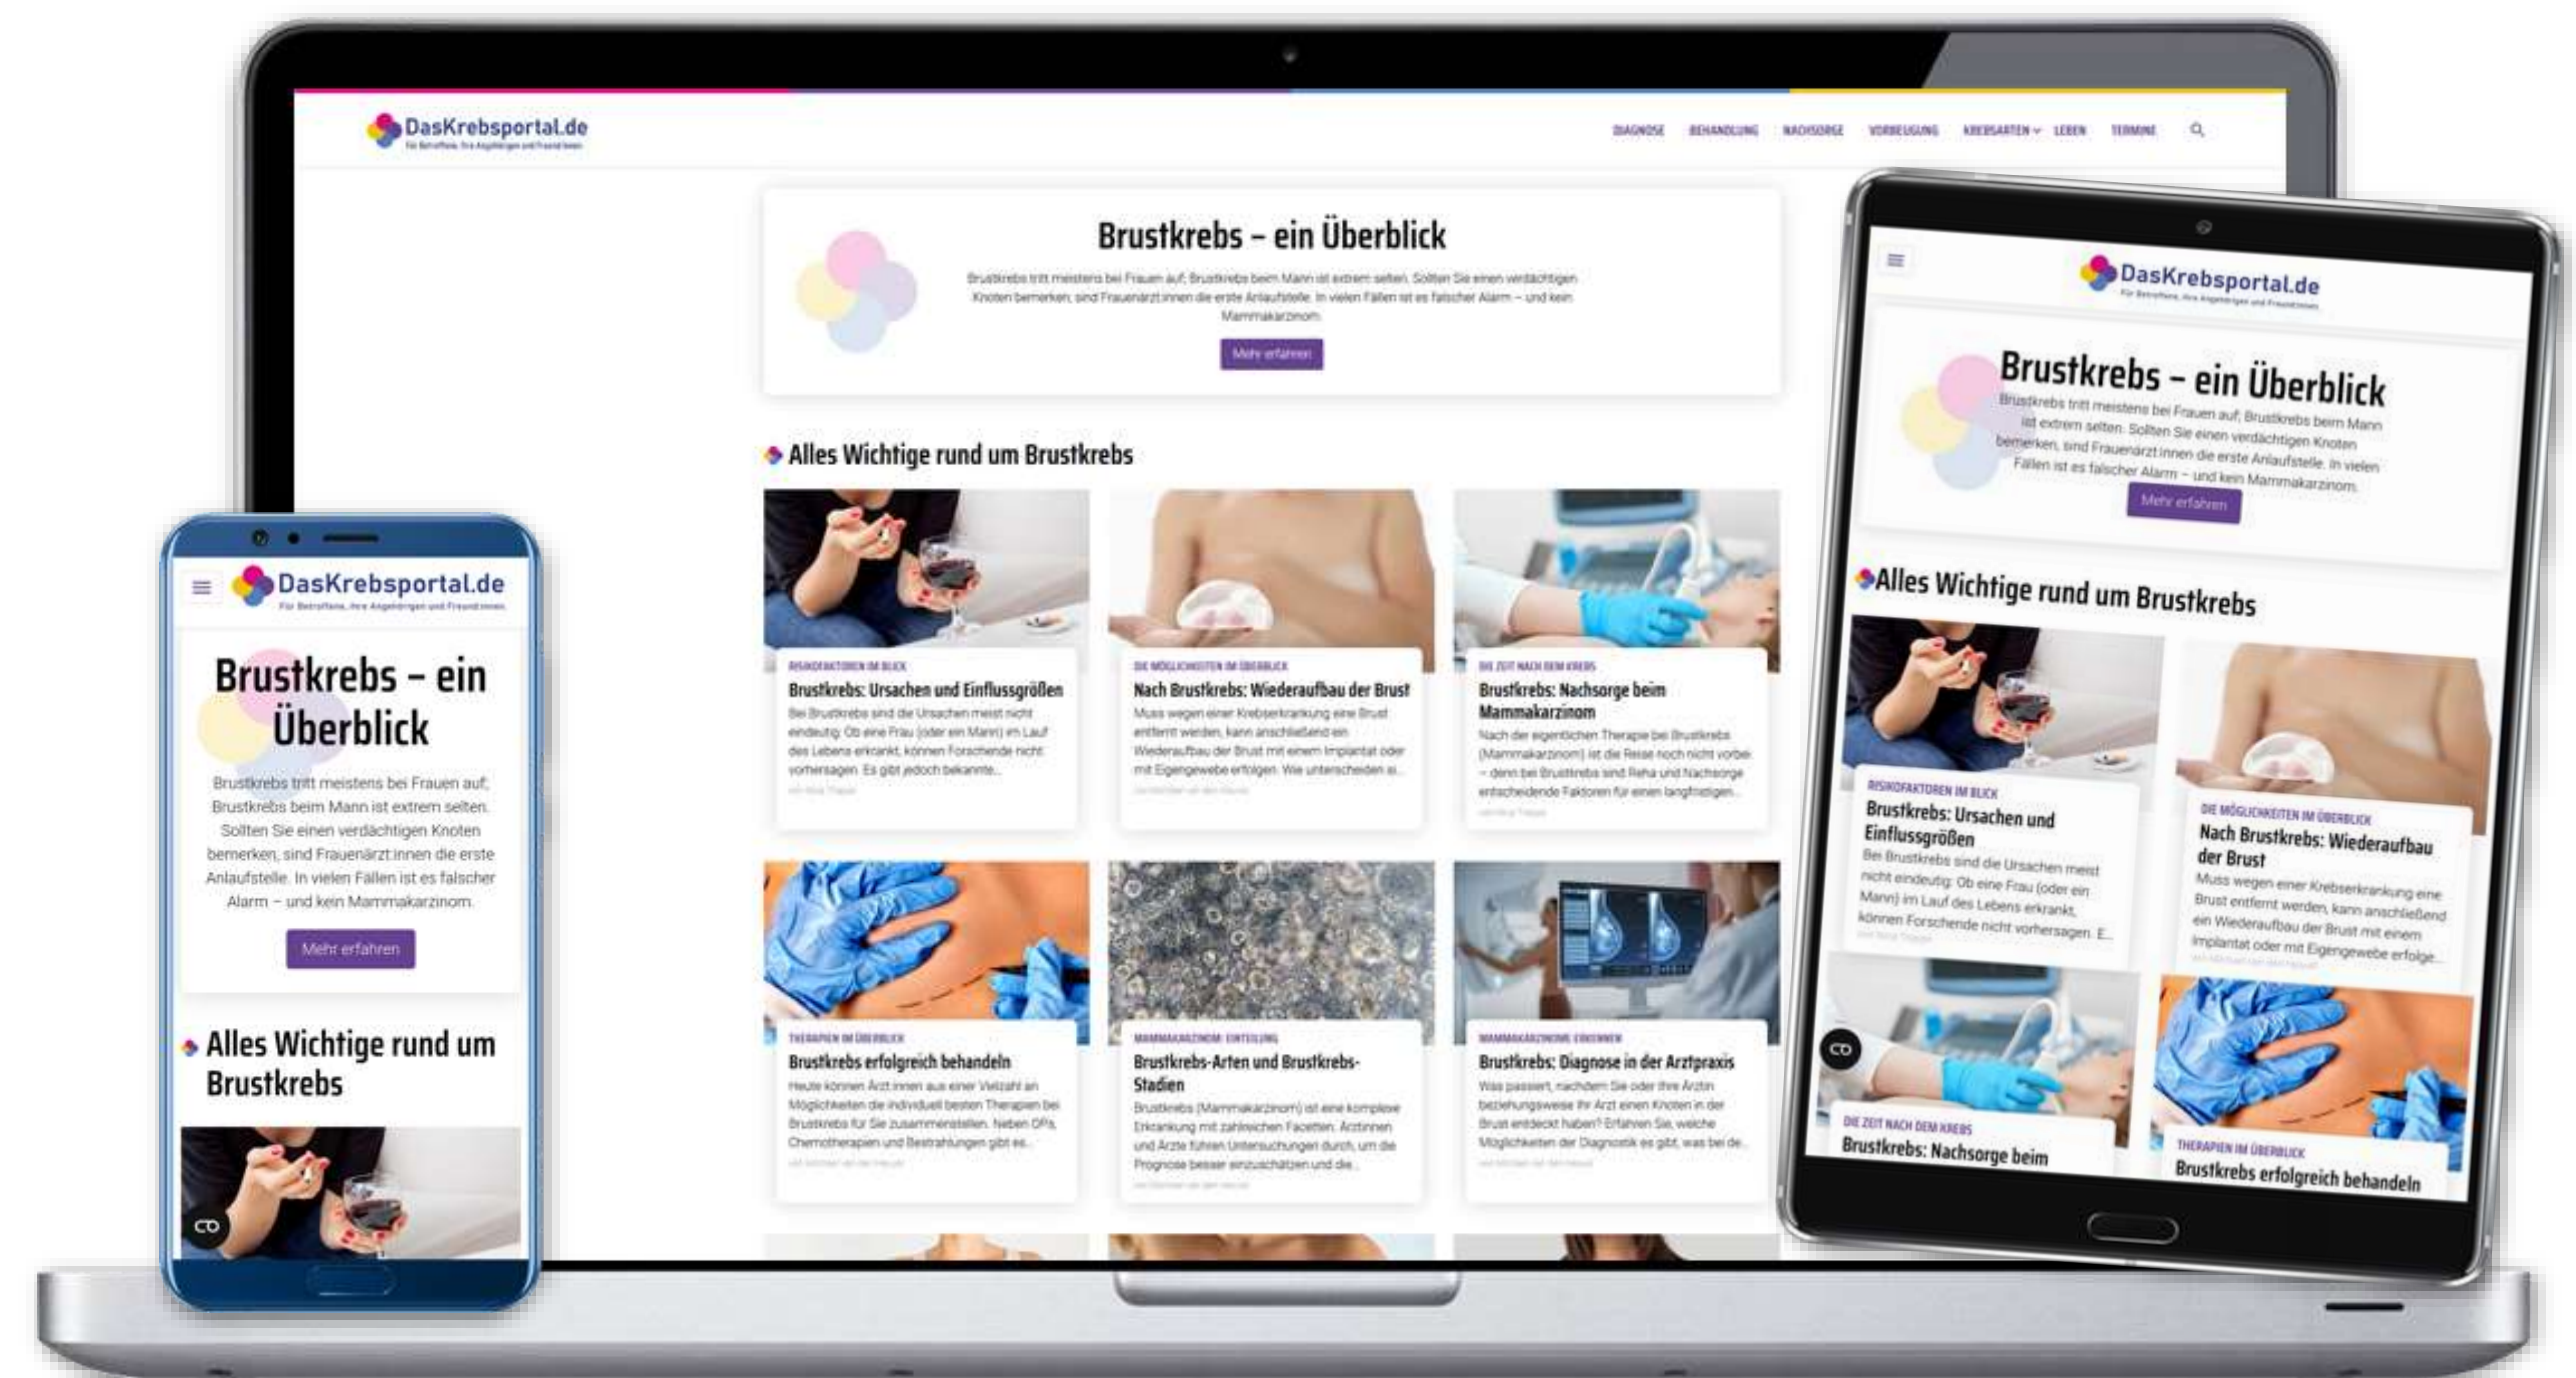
DasKrebsportal.de
Für Betroffene, ihre Angehörigen und Freund:innen

DIAGNOSE BEHANDLUNG NACHSORGE VORBEUGUNG KREBSARTEN LEBEN TERMINE

Brustkrebs – ein Überblick

Brustkrebs tritt meistens bei Frauen auf, Brustkrebs beim Mann ist extrem selten. Sollten Sie einen verdächtigen Knoten bemerken, sind Frauenärzt:innen die erste Anlaufstelle. In vielen Fällen ist es falscher Alarm – und kein Mammakarzinom.

Mehr erfahren

Alles Wichtige rund um Brustkrebs

RISIKOFAKTOREN IM BLICK
Brustkrebs: Ursachen und Einflussgrößen
Bei Brustkrebs sind die Ursachen meist nicht eindeutig. Ob eine Frau (oder ein Mann) im Lauf des Lebens erkrankt, können Forschende nicht vorhersagen. Es gibt jedoch bekannte...

DIE MÖGLICHKEITEN IM ÜBERBLICK
Nach Brustkrebs: Wiederaufbau der Brust
Muss wegen einer Krebserkrankung eine Brust entfernt werden, kann anschließend ein Wiederaufbau der Brust mit einem Implantat oder mit Eigengewebe erfolgen. Wie unterscheiden si...

DIE ZEIT NACH DEM KREBS
Brustkrebs: Nachsorge beim Mammakarzinom
Nach der eigentlichen Therapie bei Brustkrebs (Mammakarzinom) ist die Reise noch nicht vorbei – denn bei Brustkrebs sind Reha und Nachsorge entscheidende Faktoren für einen langfristigen...

THERAPIEN IM ÜBERBLICK
Brustkrebs erfolgreich behandeln
Heute können Ärzt:innen aus einer Vielzahl an Möglichkeiten die individuell besten Therapien bei Brustkrebs für Sie zusammenstellen. Neben OPs, Chemotherapien und Bestrahlungen gibt es...

MAMMAKARZINOM: EINTEILUNG
Brustkrebs-Arten und Brustkrebs-Stadien
Brustkrebs (Mammakarzinom) ist eine komplexe Erkrankung mit zahlreichen Facetten. Ärzt:innen und Ärzte führen Untersuchungen durch, um die Prognose besser einzuschätzen und die...

MAMMAKARZINOME ERKENNEN
Brustkrebs: Diagnose in der Arztpraxis
Was passiert, nachdem Sie oder Ihre Ärztin beziehungsweise Ihr Arzt einen Knoten in der Brust entdeckt haben? Erfahren Sie, welche Möglichkeiten der Diagnostik es gibt, was bei de...

DasKrebsportal.de
Für Betroffene, ihre Angehörigen und Freund:innen

Brustkrebs – ein Überblick

Brustkrebs tritt meistens bei Frauen auf, Brustkrebs beim Mann ist extrem selten. Sollten Sie einen verdächtigen Knoten bemerken, sind Frauenärzt:innen die erste Anlaufstelle. In vielen Fällen ist es falscher Alarm – und kein Mammakarzinom.

Mehr erfahren

Alles Wichtige rund um Brustkrebs

RISIKOFAKTOREN IM BLICK
Brustkrebs: Ursachen und Einflussgrößen
Bei Brustkrebs sind die Ursachen meist nicht eindeutig. Ob eine Frau (oder ein Mann) im Lauf des Lebens erkrankt, können Forschende nicht vorhersagen. E...

DIE MÖGLICHKEITEN IM ÜBERBLICK
Nach Brustkrebs: Wiederaufbau der Brust
Muss wegen einer Krebserkrankung eine Brust entfernt werden, kann anschließend ein Wiederaufbau der Brust mit einem Implantat oder mit Eigengewebe erfolge...

DIE ZEIT NACH DEM KREBS
Brustkrebs: Nachsorge beim

THERAPIEN IM ÜBERBLICK
Brustkrebs erfolgreich behandeln

DasKrebsportal.de
Für Betroffene, ihre Angehörigen und Freund:innen

Brustkrebs – ein Überblick

Brustkrebs tritt meistens bei Frauen auf, Brustkrebs beim Mann ist extrem selten. Sollten Sie einen verdächtigen Knoten bemerken, sind Frauenärzt:innen die erste Anlaufstelle. In vielen Fällen ist es falscher Alarm – und kein Mammakarzinom.

Mehr erfahren

Alles Wichtige rund um Brustkrebs